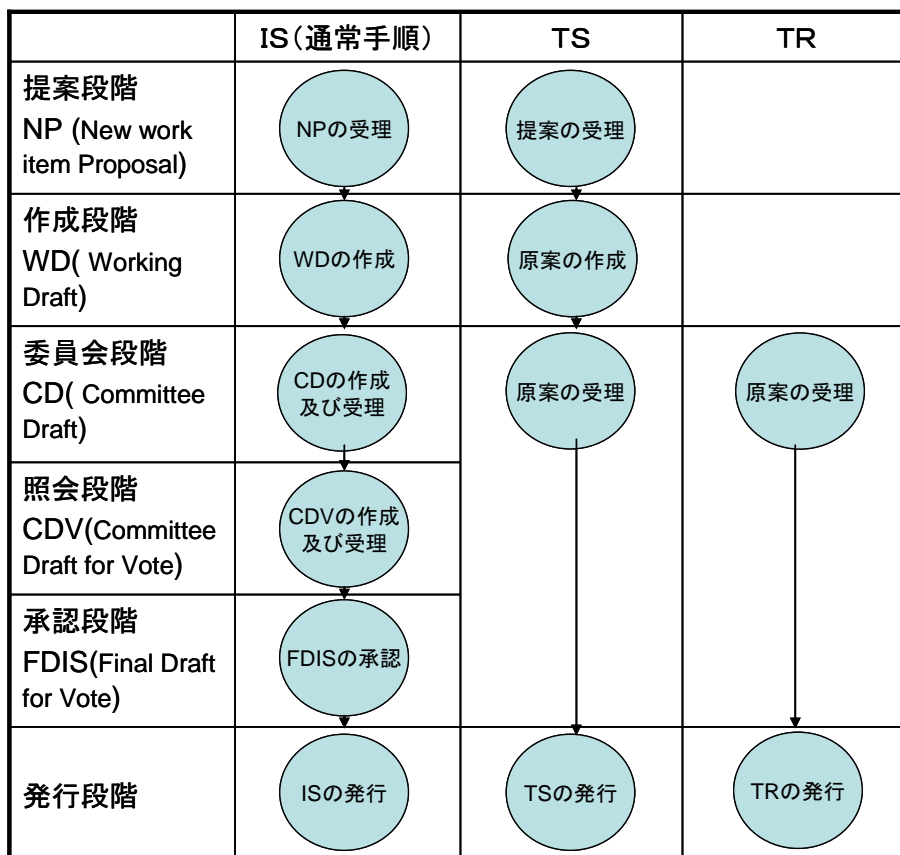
| | IS(通常手順) | TS | TR |
|---|---|---|---|
| 提案段階 NP (New work item Proposal) | NPの受理 | 提案の受理 | |
| 作成段階 WD( Working Draft) | WDの作成 | 原案の作成 | |
| 委員会段階 CD( Committee Draft) | CDの作成 及び受理 | 原案の受理 | 原案の受理 |
| 照会段階 CDV(Committee Draft for Vote) | CDVの作成 及び受理 | | |
| 承認段階 FDIS(Final Draft for Vote) | FDISの承認 | | |
| 発行段階 | ISの発行 | TSの発行 | TRの発行 |